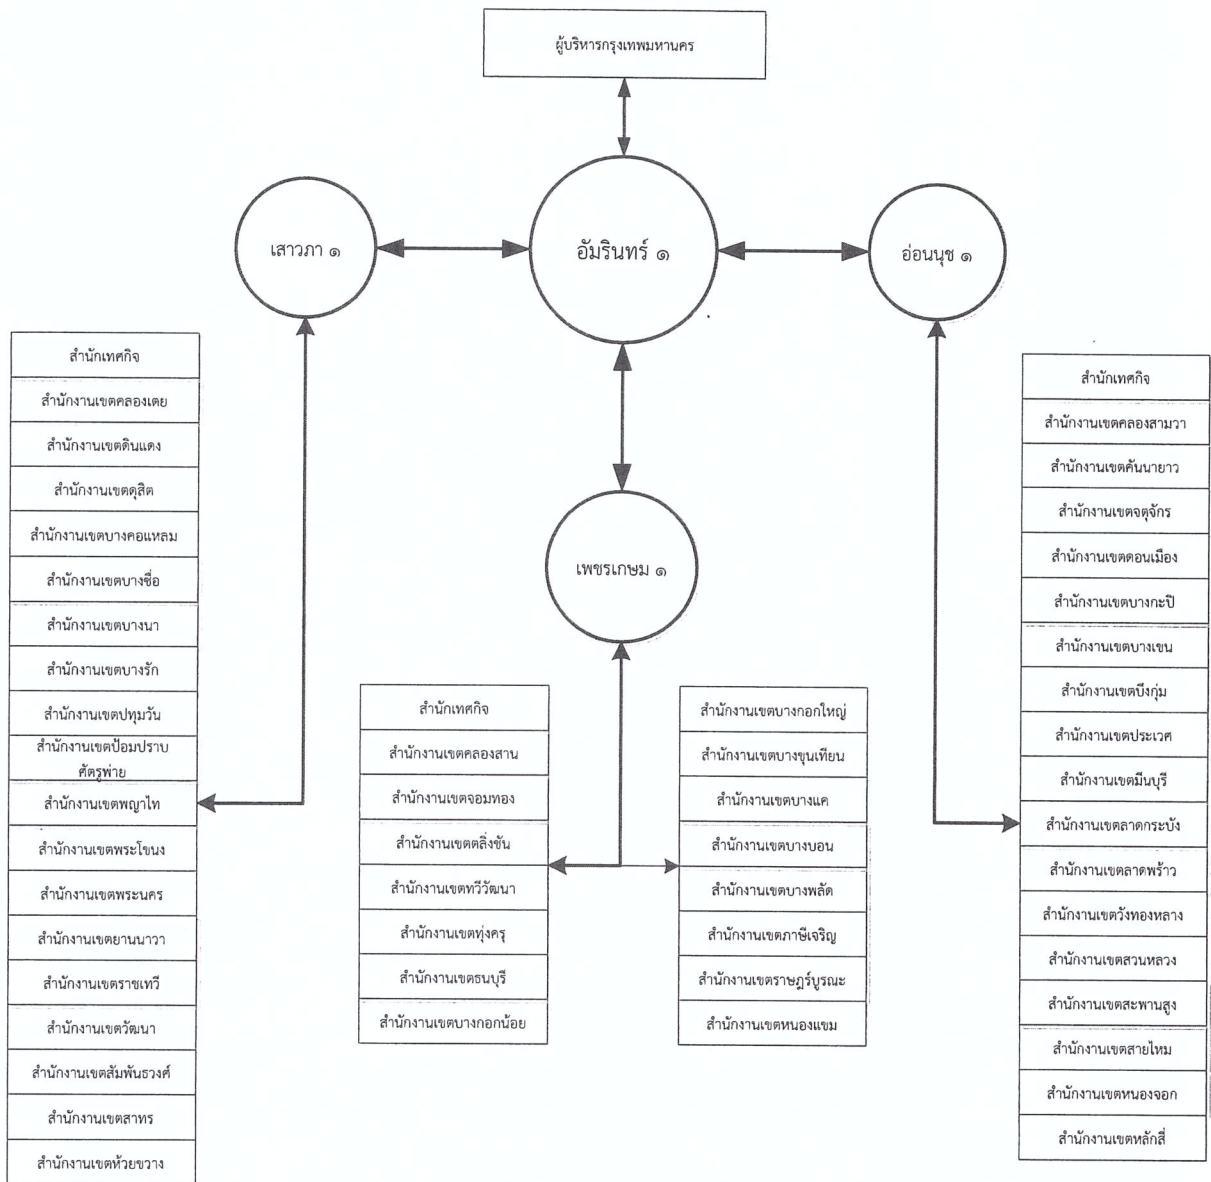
ผู้บริหารกรุงเทพมหานคร

เสาวภา ๑

อัมรินทร์ ๑

อ่อนนุช ๑

เพชรเกษม ๑

สำนักเทศกิจ
สำนักงานเขตคลองเตย
สำนักงานเขตดินแดง
สำนักงานเขตดุสิต
สำนักงานเขตบางคอแหลม
สำนักงานเขตบางซื่อ
สำนักงานเขตบางนา
สำนักงานเขตบางรัก
สำนักงานเขตปทุมวัน
สำนักงานเขตป้อมปราบศัตรูพ่าย
สำนักงานเขตพญาไท
สำนักงานเขตพระโขนง
สำนักงานเขตพระนคร
สำนักงานเขตยานนาวา
สำนักงานเขตราชเทวี
สำนักงานเขตวัฒนา
สำนักงานเขตสัมพันธวงศ์
สำนักงานเขตสาทร
สำนักงานเขตห้วยขวาง

สำนักเทศกิจ
สำนักงานเขตคลองสาน
สำนักงานเขตจอมทอง
สำนักงานเขตตลิ่งชัน
สำนักงานเขตทวีวัฒนา
สำนักงานเขตทุ่งครุ
สำนักงานเขตธนบุรี
สำนักงานเขตบางกอกน้อย

สำนักงานเขตบางกอกใหญ่
สำนักงานเขตบางขุนเทียน
สำนักงานเขตบางแค
สำนักงานเขตบางบอน
สำนักงานเขตบางพลัด
สำนักงานเขตภาษีเจริญ
สำนักงานเขตราษฎร์บูรณะ
สำนักงานเขตหนองแขม

สำนักเทศกิจ
สำนักงานเขตคลองสามวา
สำนักงานเขตคันนายาว
สำนักงานเขตจตุจักร
สำนักงานเขตดอนเมือง
สำนักงานเขตบางกะปิ
สำนักงานเขตบางเขน
สำนักงานเขตบึงกุ่ม
สำนักงานเขตประเวศ
สำนักงานเขตมีนบุรี
สำนักงานเขตลาดกระบัง
สำนักงานเขตลาดพร้าว
สำนักงานเขตวังทองหลาง
สำนักงานเขตสวนหลวง
สำนักงานเขตสะพานสูง
สำนักงานเขตสายไหม
สำนักงานเขตหนองจอก
สำนักงานเขตหลักสี่